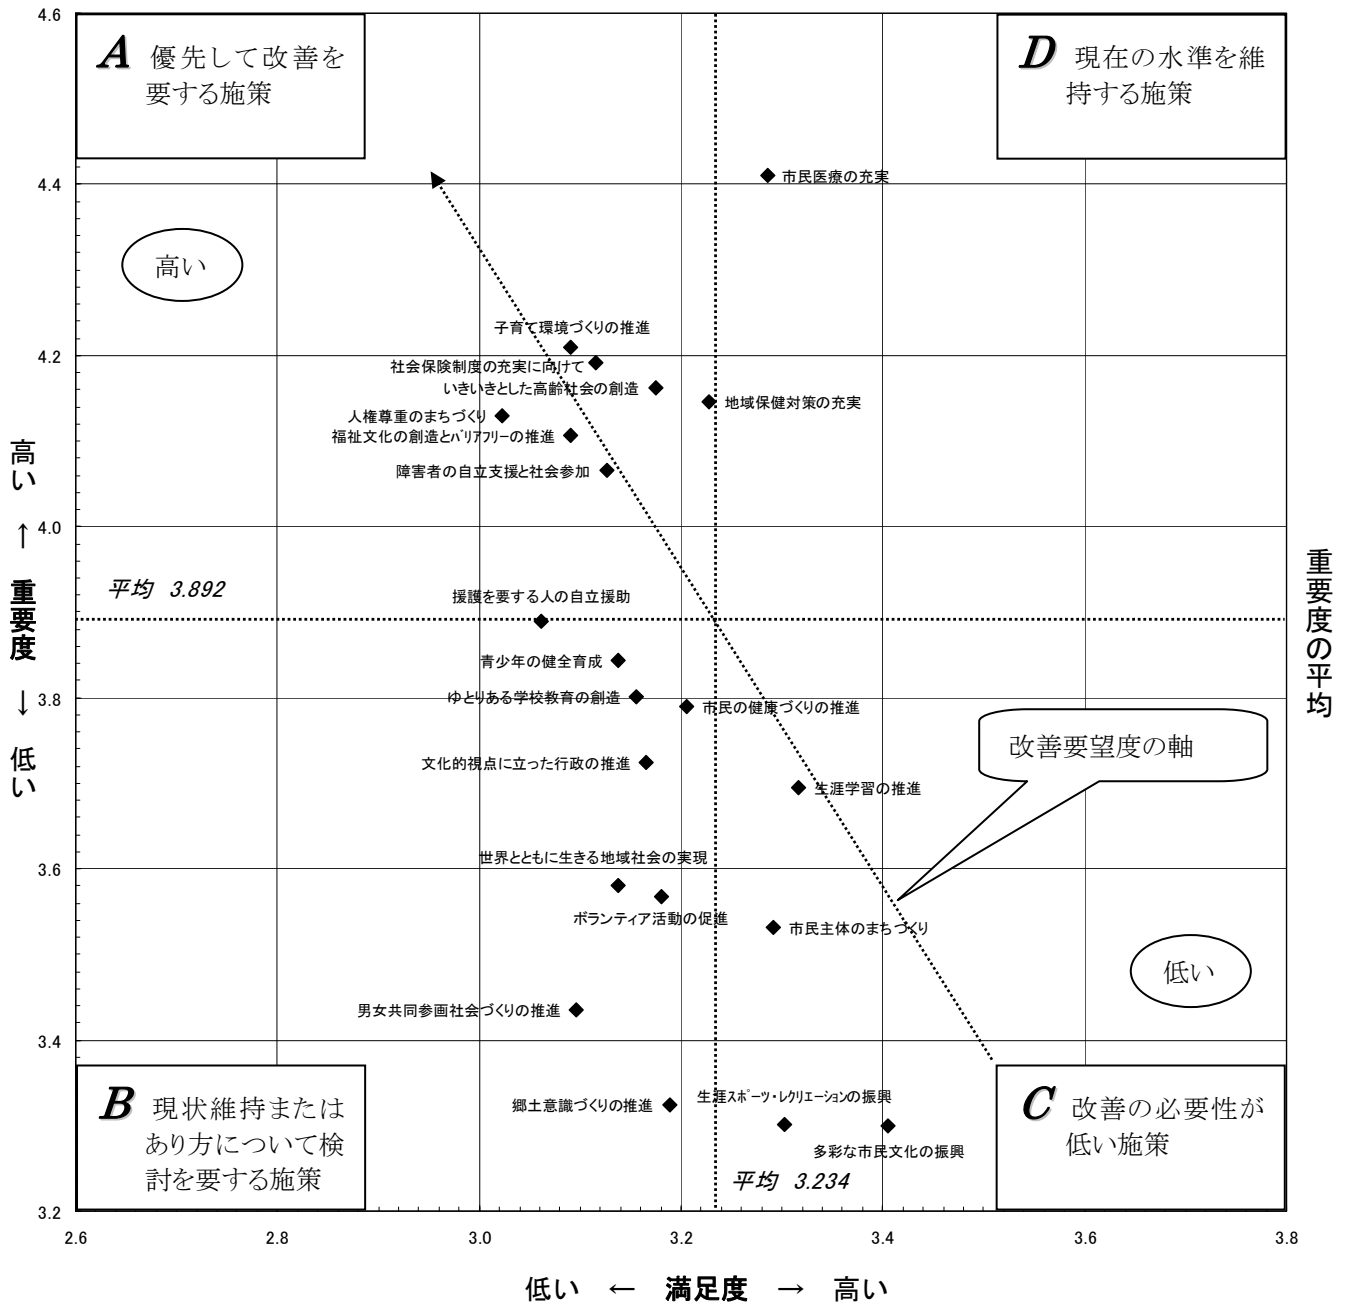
4.6

A 優先して改善を要する施策

D 現在の水準を維持する施策

4.4

市民医療の充実

高い

子育て環境づくりの推進

4.2

社会保険制度の充実に向けて

いきいきとした高齢社会の創造

地域保健対策の充実

人権尊重のまちづくり

福祉文化の創造とﾊﾞﾘｱﾌﾘｰの推進

障害者の自立支援と社会参加

高い ↑ 4.0 重要度 ↓ 低い

重要度の平均

平均 3.892

援護を要する人の自立援助

青少年の健全育成

ゆとりある学校教育の創造

3.8

市民の健康づくりの推進

改善要望度の軸

文化的視点に立った行政の推進

生涯学習の推進

世界とともに生きる地域社会の実現

3.6

ボランティア活動の促進

市民主体のまちづくり

低い

男女共同参画社会づくりの推進

3.4

B 現状維持またはあり方について検討を要する施策

郷土意識づくりの推進

生涯ｽﾎﾟｰﾂ・ﾚｸﾘｴｰｼｮﾝの振興

C 改善の必要性が低い施策

多彩な市民文化の振興

平均 3.234

3.2

2.6 2.8 3.0 3.2 3.4 3.6 3.8

低い ← 満足度 → 高い